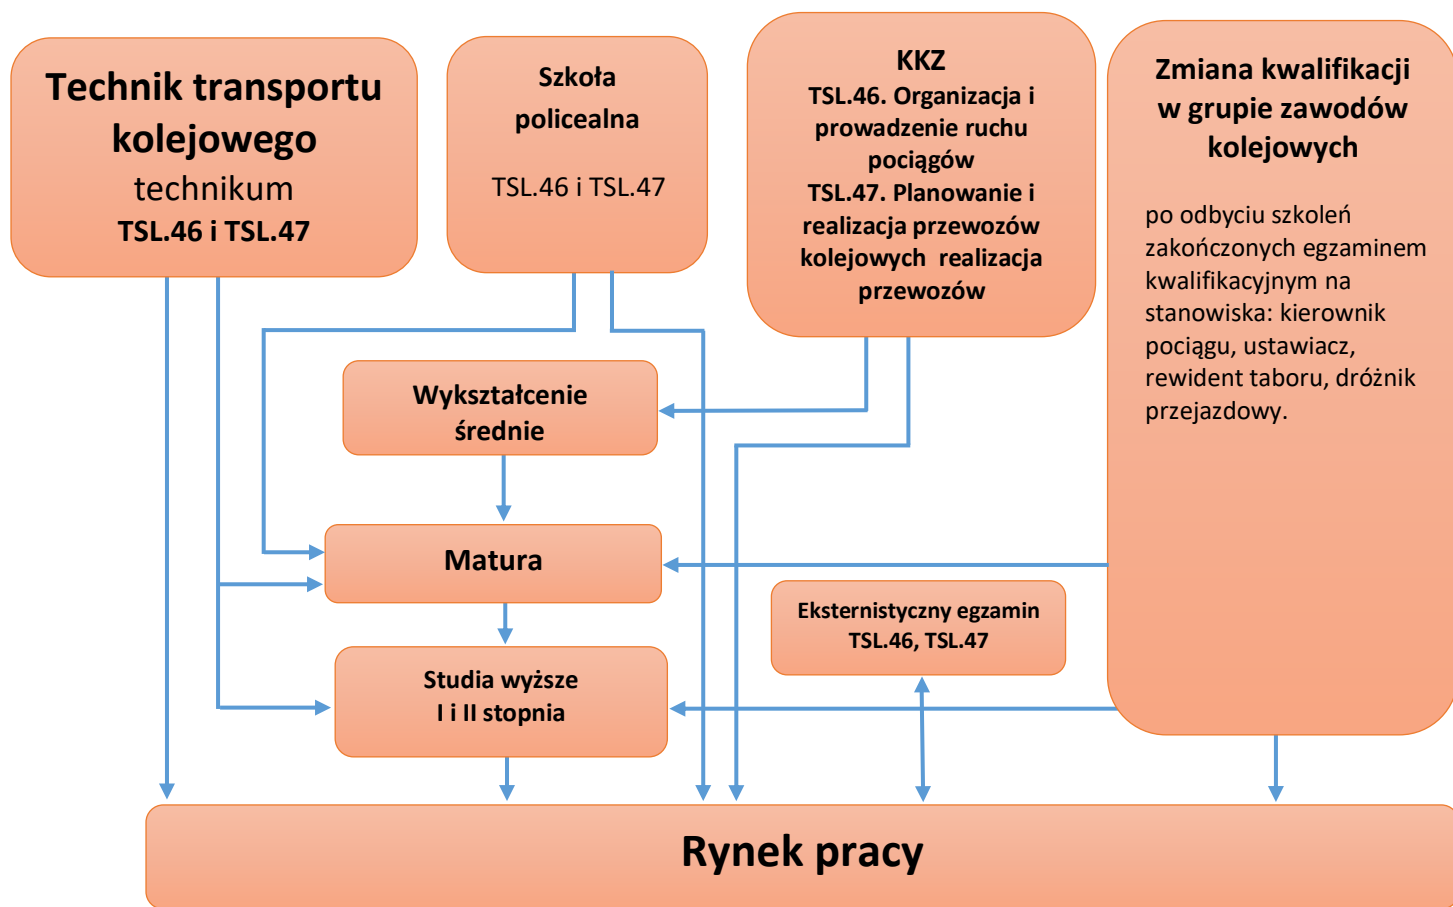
Technik transportu kolejowego
technikum
TSL.46 i TSL.47

Szkoła policealna

TSL.46 i TSL.47

KKZ
TSL.46. Organizacja i prowadzenie ruchu pociągów
TSL.47. Planowanie i realizacja przewozów kolejowych realizacja przewozów

Zmiana kwalifikacji w grupie zawodów kolejowych

po odbyciu szkoleń zakończonych egzaminem kwalifikacyjnym na stanowiska: kierownik pociągu, ustawiacz, rewident taboru, dróżnik przejazdowy.

Wykształcenie średnie

Matura

Eksternistyczny egzamin
TSL.46, TSL.47

Studia wyższe
I i II stopnia

Rynek pracy